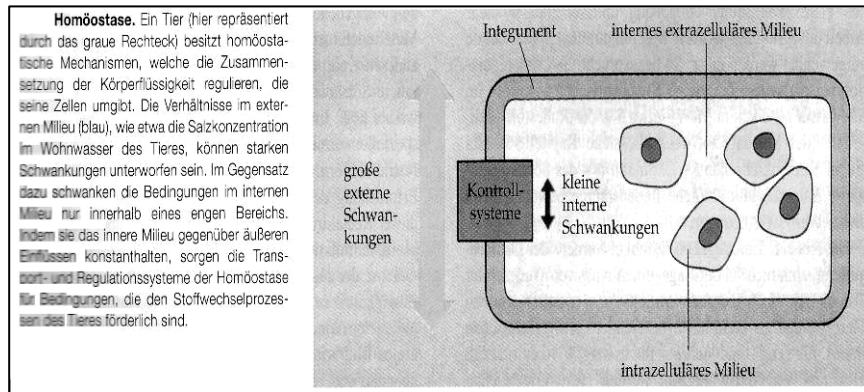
**Homöostase.** Ein Tier (hier repräsentiert durch das graue Rechteck) besitzt homöostatische Mechanismen, welche die Zusammensetzung der Körperflüssigkeit regulieren, die seine Zellen umgibt. Die Verhältnisse im externen Milieu (blau), wie etwa die Salzkonzentration im Wohnwasser des Tieres, können starken Schwankungen unterworfen sein. Im Gegensatz dazu schwanken die Bedingungen im internen Milieu nur innerhalb eines engen Bereichs. Indem sie das innere Milieu gegenüber äußeren Einflüssen konstanthalten, sorgen die Transport- und Regulationssysteme der Homöostase für Bedingungen, die den Stoffwechselprozessen des Tieres förderlich sind.

Integument

internes extrazelluläres Milieu

große externe Schwankungen

Kontrollsysteme

kleine interne Schwankungen

intrazelluläres Milieu